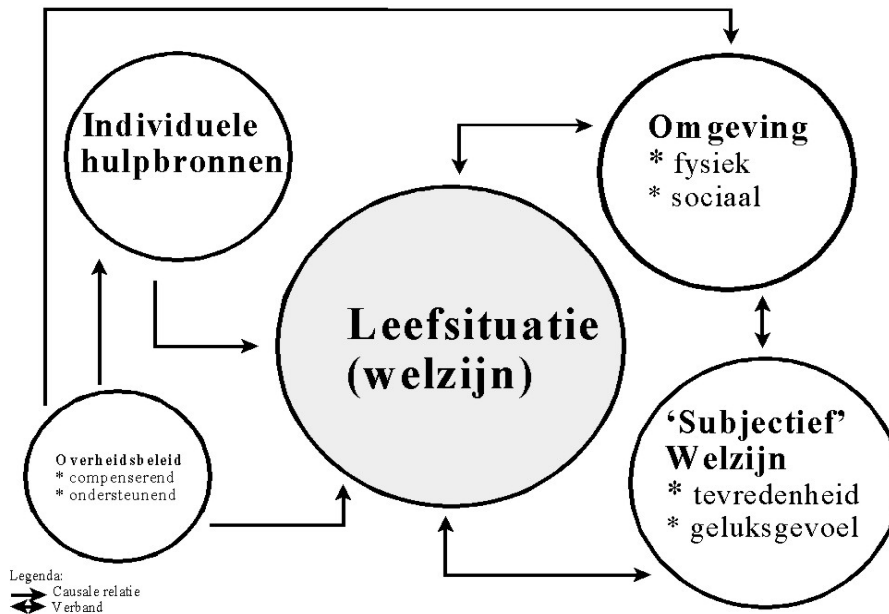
Individuele hulpbronnen

Omgeving
* fysiek
* sociaal

Leefsituatie (welzijn)

Overheidsbeleid
* compenserend
* ondersteunend

'Subjectief' Welzijn
* tevredenheid
* geluksgevoel

Legenda:
Causale relatie
Verband